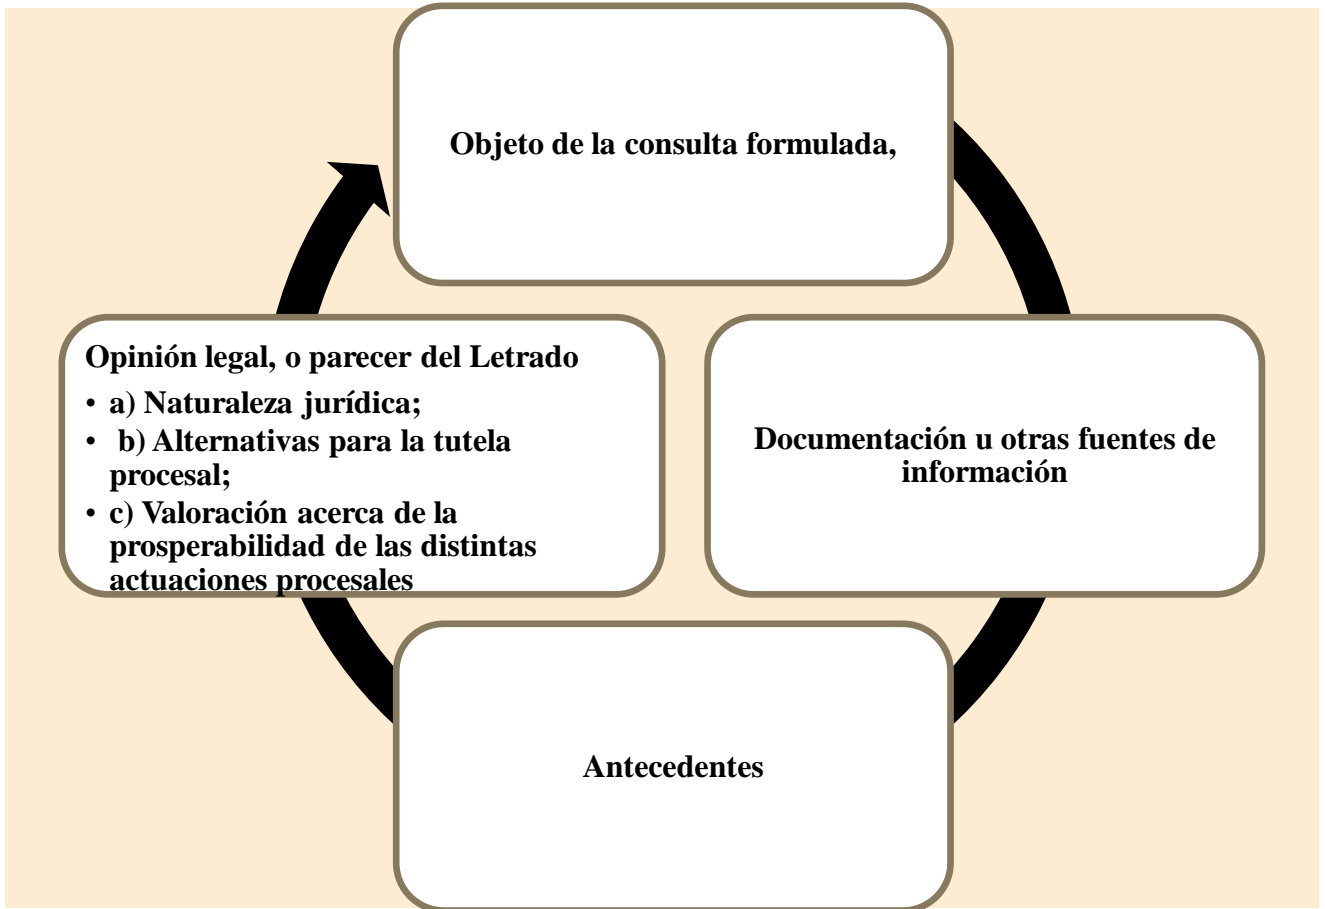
Objeto de la consulta formulada,

Documentación u otras fuentes de información

Antecedentes

Opinión legal, o parecer del Letrado
• a) Naturaleza jurídica;
• b) Alternativas para la tutela procesal;
• c) Valoración acerca de la prosperabilidad de las distintas actuaciones procesales